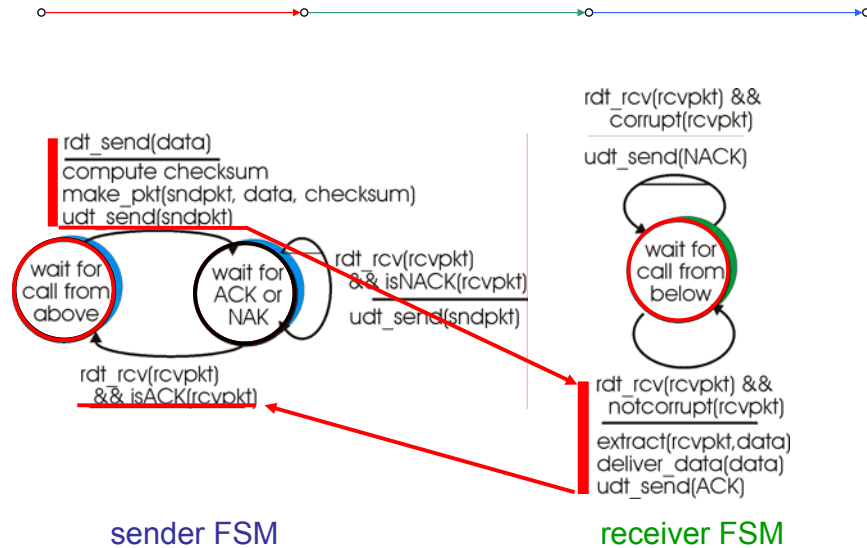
rdt_send(data)

compute checksum
make_pkt(sndpkt, data, checksum)
udt_send(sndpkt)

wait for call from above

wait for ACK or NAK

rdt_rcv(rcvpkt) && isNACK(rcvpkt)

udt_send(sndpkt)

rdt_rcv(rcvpkt) && isACK(rcvpkt)

rdt_rcv(rcvpkt) && corrupt(rcvpkt)

udt_send(NACK)

wait for call from below

rdt_rcv(rcvpkt) && notcorrupt(rcvpkt)

extract(rcvpkt,data)
deliver_data(data)
udt_send(ACK)

sender FSM

receiver FSM